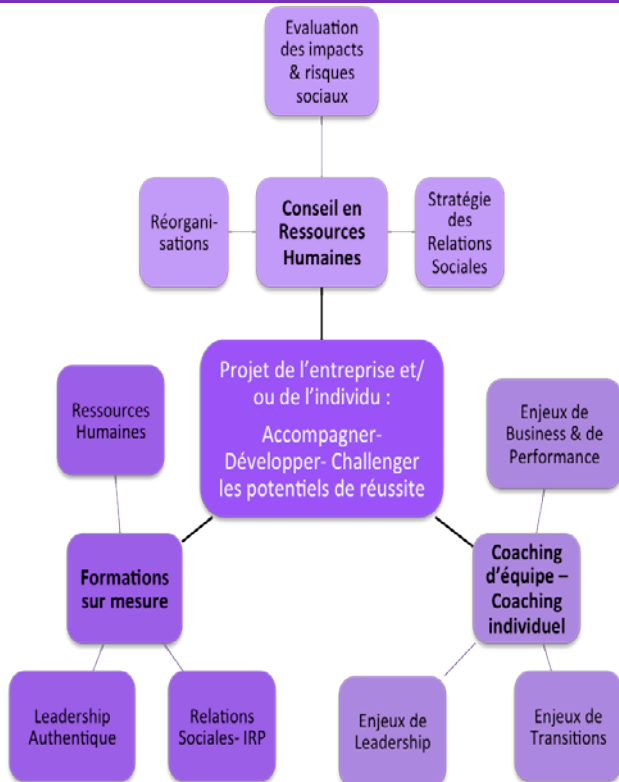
Evaluation des impacts & risques sociaux

Réorganisations

Conseil en Ressources Humaines

Stratégie des Relations Sociales

Projet de l'entreprise et/ ou de l'individu :

Accompagner-Développer- Challenger les potentiels de réussite

Ressources Humaines

Enjeux de Business & de Performance

Formations sur mesure

Coaching d'équipe – Coaching individuel

Leadership Authentique

Relations Sociales- IRP

Enjeux de Leadership

Enjeux de Transitions